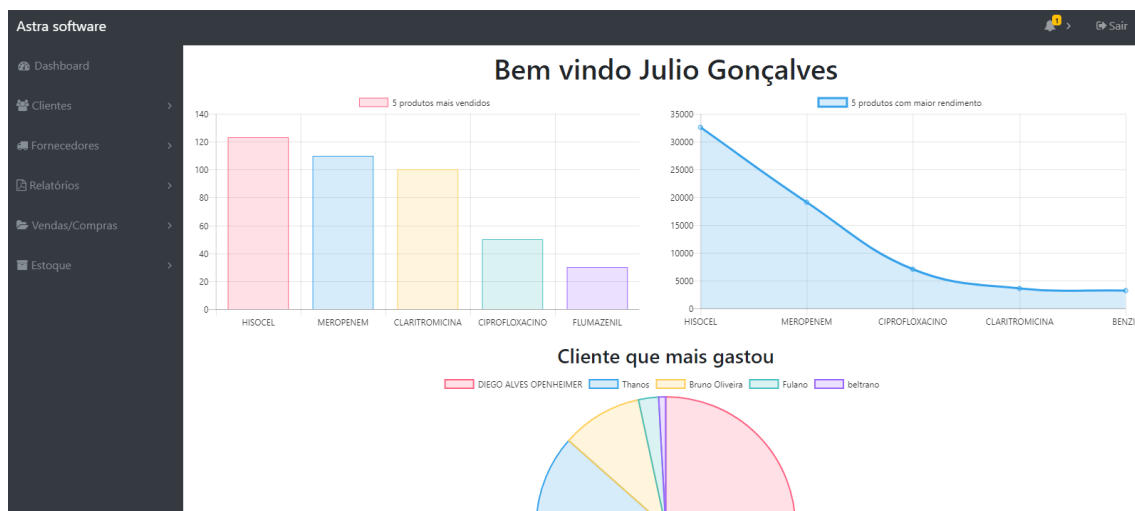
Astra software

1 ›

Sair

Dashboard

Clientes ›

Fornecedores ›

Relatórios ›

Vendas/Compras ›

Estoque ›

Bem vindo Julio Gonçalves

5 produtos mais vendidos

140
120
100
80
60
40
20
0

HISOCEL MEROPENEM CLARITROMICINA CIPROFLOXACINO FLUMAZENIL

5 produtos com maior rendimento

35000
30000
25000
20000
15000
10000
5000
0

HISOCEL MEROPENEM CIPROFLOXACINO CLARITROMICINA BENZ

Cliente que mais gastou

DIEGO ALVES OPENHEIMER Thanos Bruno Oliveira Fulano beltrano